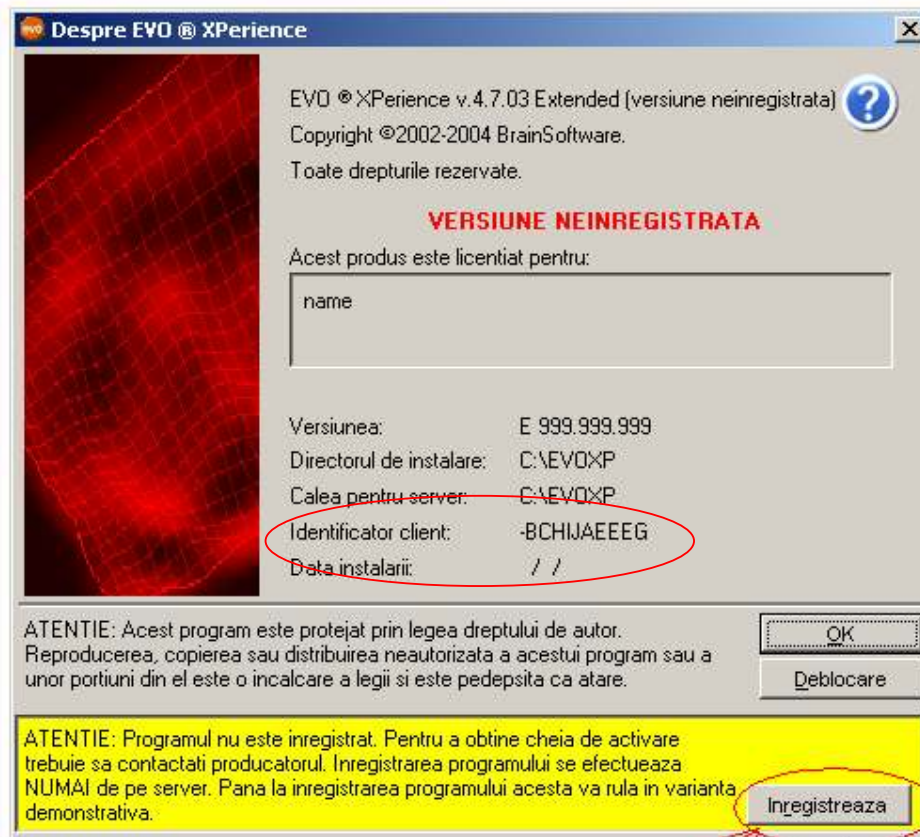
Despre EVO ® XPerience

EVO ® XPerience v.4.7.03 Extended (versiune neinregistrata)
Copyright ©2002-2004 BrainSoftware.
Toate drepturile rezervate.

VERSIUNE NEINREGISTRATA

Acest produs este licentiat pentru:

name

Versiunea: E 999.999.999
Directorul de instalare: C:\EVOXP
Calea pentru server: C:\EVOXP
Identificator client: -BCHIJAEEEG
Data instalarii: / /

ATENTIE: Acest program este protejat prin legea dreptului de autor. Reproducerea, copierea sau distribuirea neautorizata a acestui program sau a unor portiuni din el este o incalcare a legii si este pedepsita ca atare.

OK

Deblocare

ATENTIE: Programul nu este inregistrat. Pentru a obtine cheia de activare trebuie sa contactati producatorul. Inregistrarea programului se efectueaza NUMAI de pe server. Pana la inregistrarea programului acesta va rula in varianta demonstrativa.

Inregistreaza